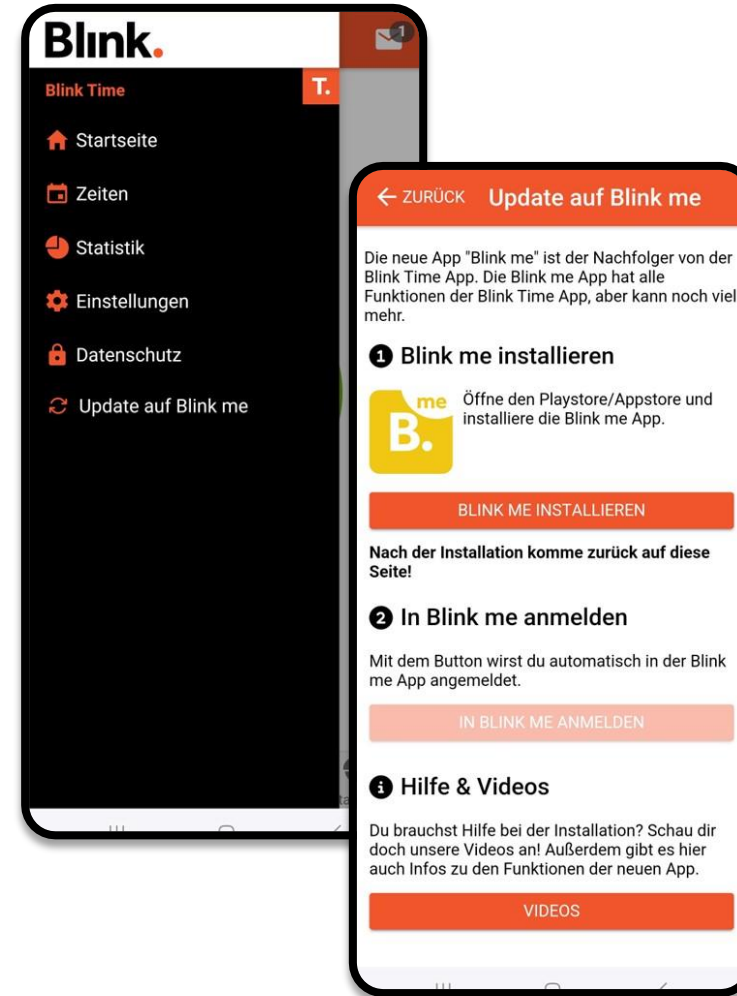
Blink.

1

Blink Time

T.

Startseite

Zeiten

Statistik

Einstellungen

Datenschutz

Update auf Blink me

← ZURÜCK Update auf Blink me

Die neue App "Blink me" ist der Nachfolger von der Blink Time App. Die Blink me App hat alle Funktionen der Blink Time App, aber kann noch viel mehr.

1 Blink me installieren

me B.

Öffne den Playstore/Appstore und installiere die Blink me App.

BLINK ME INSTALLIEREN

Nach der Installation komme zurück auf diese Seite!

2 In Blink me anmelden

Mit dem Button wirst du automatisch in der Blink me App angemeldet.

IN BLINK ME ANMELDEN

i Hilfe & Videos

Du brauchst Hilfe bei der Installation? Schau dir doch unsere Videos an! Außerdem gibt es hier auch Infos zu den Funktionen der neuen App.

VIDEOS